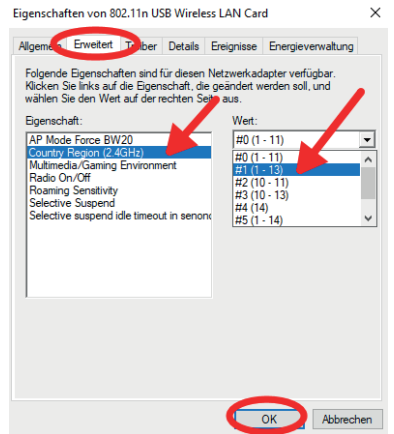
Eigenschaften von 802.11n USB Wireless LAN Card

Allgemein Erweitert Treiber Details Ereignisse Energieverwaltung

Folgende Eigenschaften sind für diesen Netzwerkadapter verfügbar. Klicken Sie links auf die Eigenschaft, die geändert werden soll, und wählen Sie den Wert auf der rechten Seite aus.

Eigenschaft:
AP Mode Force BW20
Country Region (2.4GHz)
Multimedia/Gaming Environment
Radio On/Off
Roaming Sensitivity
Selective Suspend
Selective suspend idle timeout in senonds

Wert:
#0 (1 - 11)
#0 (1 - 11)
#1 (1 - 13)
#2 (10 - 11)
#3 (10 - 13)
#4 (14)
#5 (1 - 14)

OK
Abbrechen